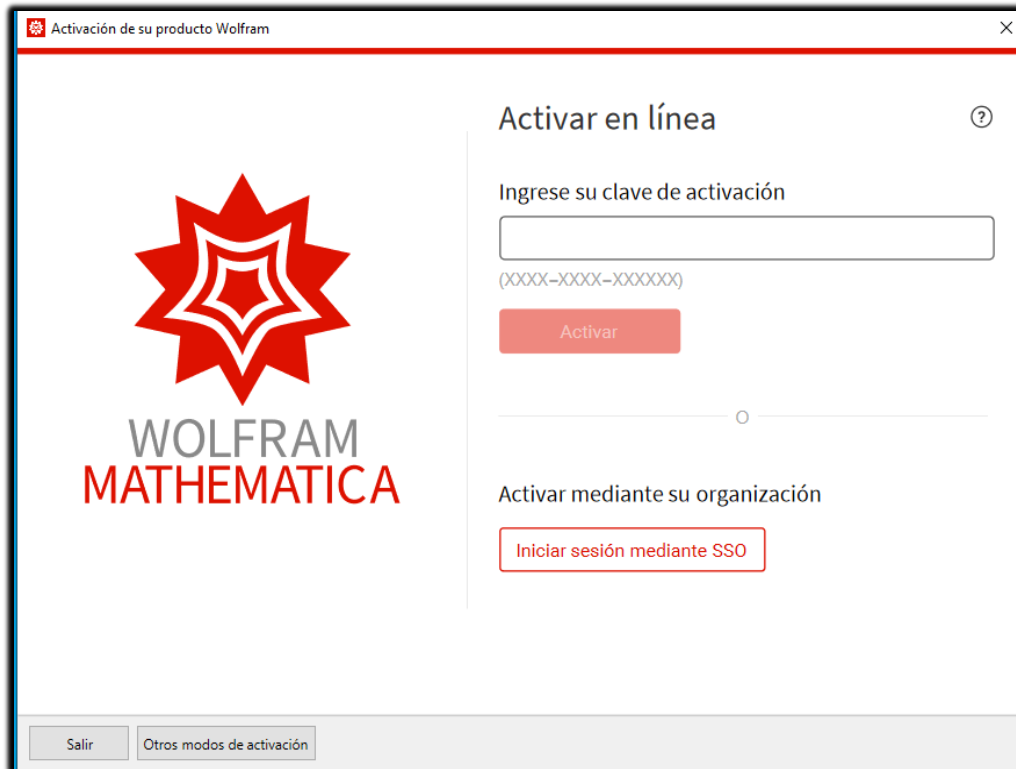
Activación de su producto Wolfram

×

WOLFRAM
MATHEMATICA

Activar en línea

?

Ingrese su clave de activación

(XXXX-XXXX-XXXXXX)

Activar

O

Activar mediante su organización

Iniciar sesión mediante SSO

Salir

Otros modos de activación